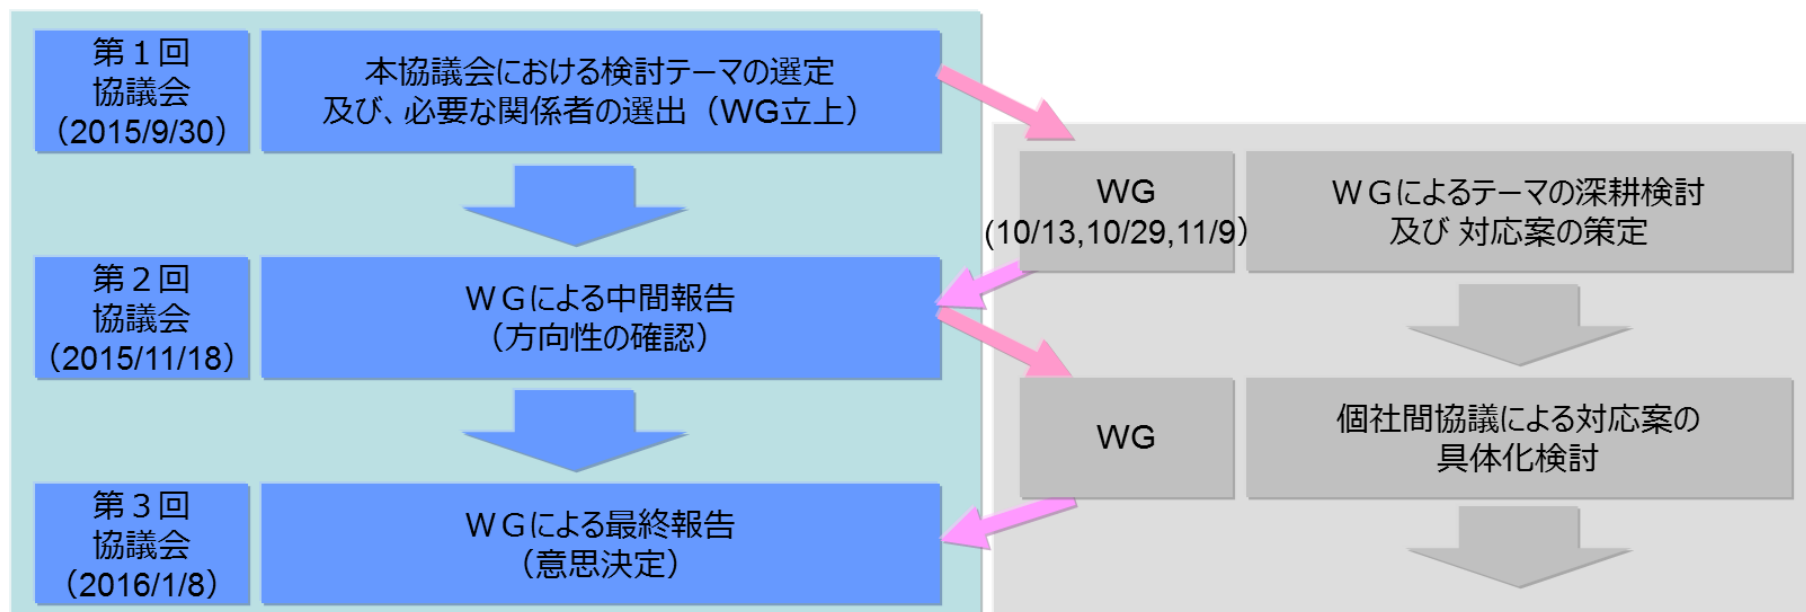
第１回
協議会
（2015/9/30）

本協議会における検討テーマの選定
及び、必要な関係者の選出（WG立上）

第２回
協議会
（2015/11/18）

ＷＧによる中間報告
（方向性の確認）

第３回
協議会
（2016/1/8）

ＷＧによる最終報告
（意思決定）

WG
（10/13,10/29,11/9）

ＷＧによるテーマの深耕検討
及び 対応案の策定

WG

個社間協議による対応案の
具体化検討